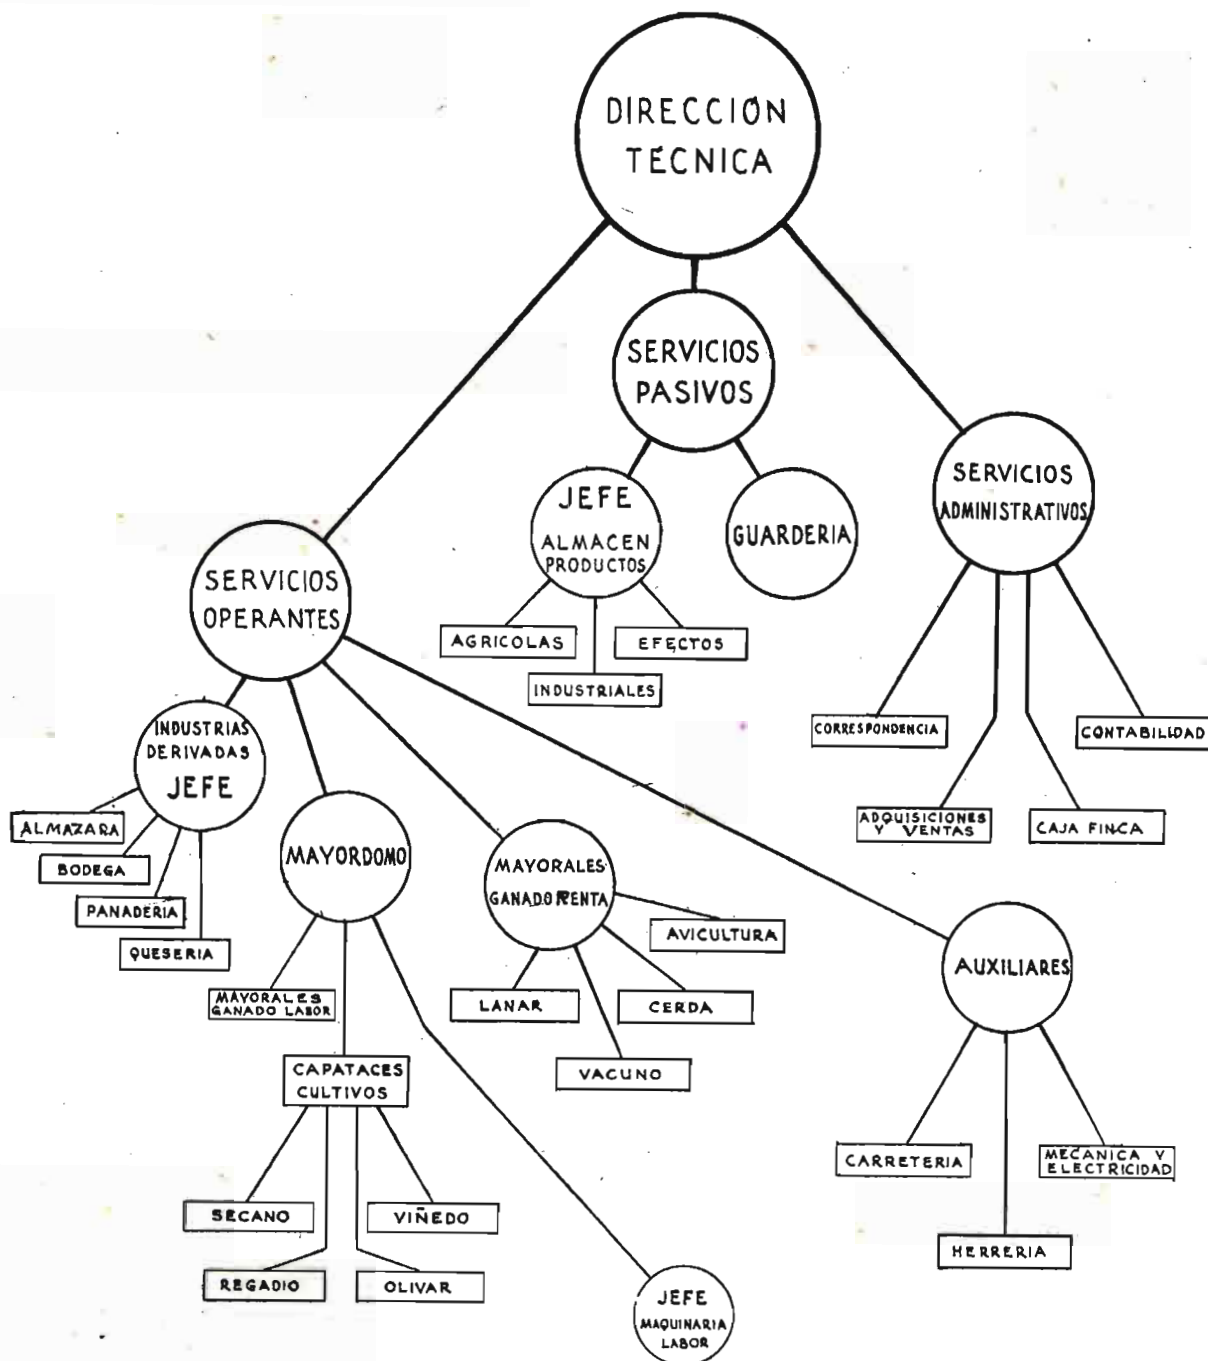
DIRECCION TECNICA

SERVICIOS PASIVOS

JEFE ALMACEN PRODUCTOS

GUARDERIA

AGRICOLAS

EFECTOS

INDUSTRIALES

SERVICIOS ADMINISTRATIVOS

CORRESPONDENCIA

CONTABILIDAD

ADQUISICIONES Y VENTAS

CAJA FINCA

SERVICIOS OPERANTES

INDUSTRIAS DERIVADAS JEFE

ALMAZARA

BODEGA

PANADERIA

QUESERIA

MAYORDOMO

MAYORALES GANADO LABOR

CAPATACES CULTIVOS

SECANO

VIÑEDO

REGADIO

OLIVAR

JEFE MAQUINARIA LABOR

MAYORALES GANADO RENTA

AVICULTURA

LANAR

CERDA

VACUNO

AUXILIARES

CARRETERIA

MECANICA Y ELECTRICIDAD

HERRERIA